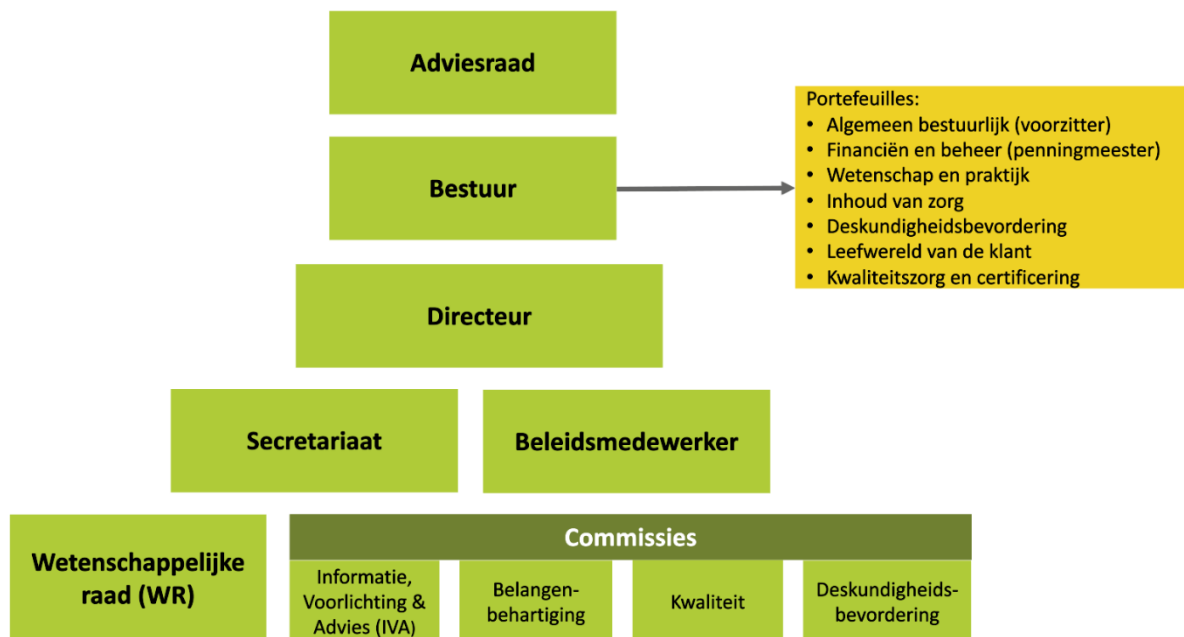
Adviesraad

Bestuur

Portefeuilles:
• Algemeen bestuurlijk (voorzitter)
• Financiën en beheer (penningmeester)
• Wetenschap en praktijk
• Inhoud van zorg
• Deskundigheidsbevordering
• Leefwereld van de klant
• Kwaliteitszorg en certificering

Directeur

Secretariaat

Beleidsmedewerker

Wetenschappelijke raad (WR)

Commissies

Informatie, Voorlichting & Advies (IVA)

Belangenbehartiging

Kwaliteit

Deskundigheidsbevordering